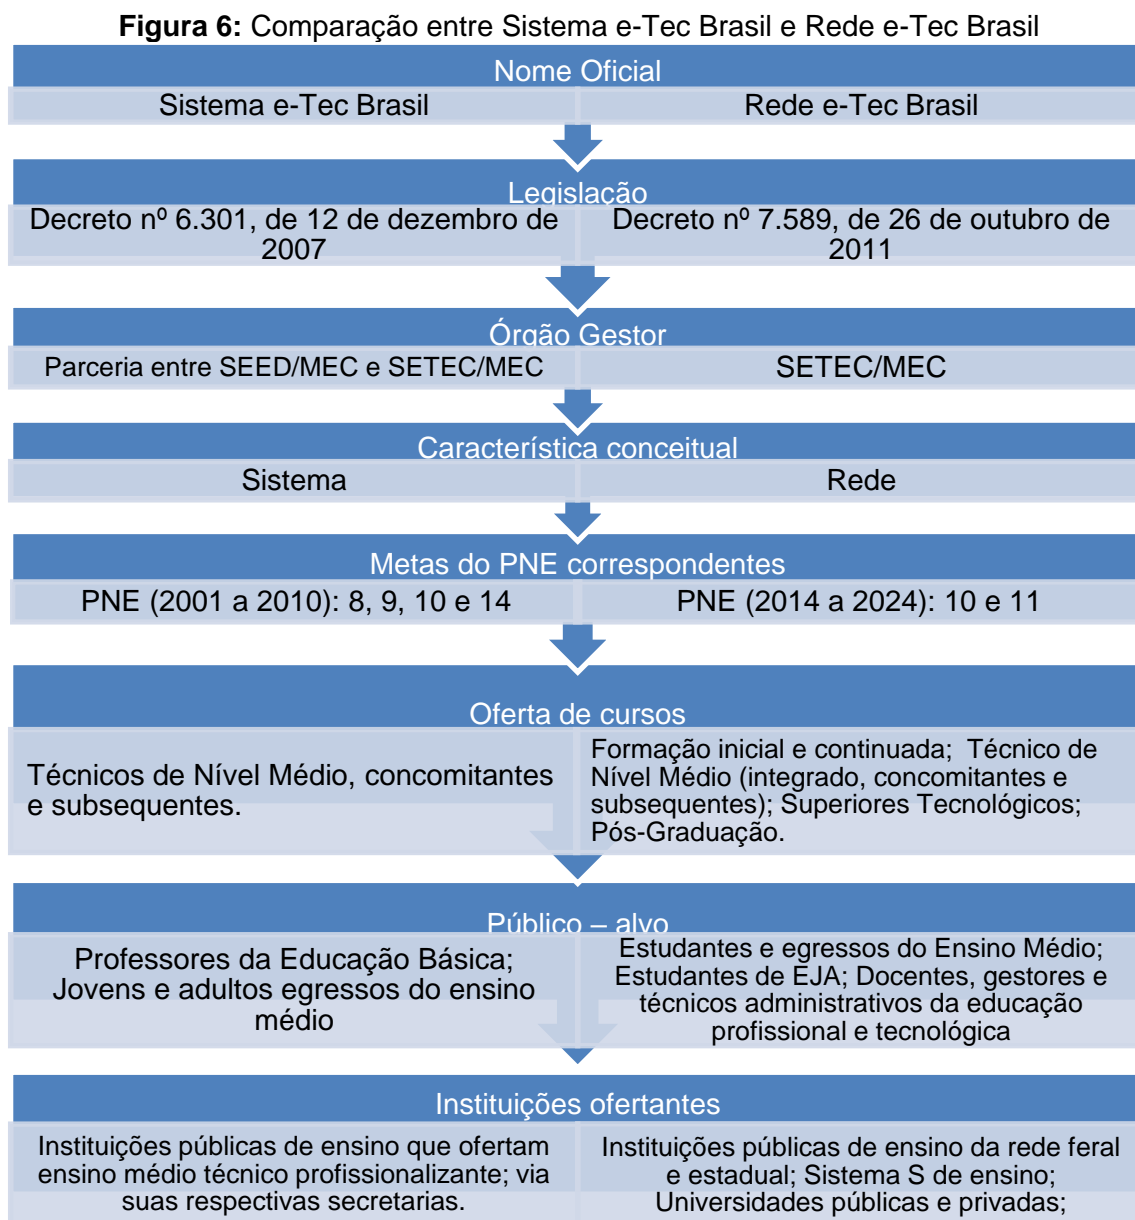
**Figura 6:** Comparação entre Sistema e-Tec Brasil e Rede e-Tec Brasil

Nome Oficial

| Sistema e-Tec Brasil | Rede e-Tec Brasil |
|---|---|

Legislação

| Decreto nº 6.301, de 12 de dezembro de 2007 | Decreto nº 7.589, de 26 de outubro de 2011 |
|---|---|

Órgão Gestor

| Parceria entre SEED/MEC e SETEC/MEC | SETEC/MEC |
|---|---|

Característica conceitual

| Sistema | Rede |
|---|---|

Metas do PNE correspondentes

| PNE (2001 a 2010): 8, 9, 10 e 14 | PNE (2014 a 2024): 10 e 11 |
|---|---|

Oferta de cursos

| Técnicos de Nível Médio, concomitantes e subsequentes. | Formação inicial e continuada; Técnico de Nível Médio (integrado, concomitantes e subsequentes); Superiores Tecnológicos; Pós-Graduação. |
|---|---|

Público – alvo

| Professores da Educação Básica; Jovens e adultos egressos do ensino médio | Estudantes e egressos do Ensino Médio; Estudantes de EJA; Docentes, gestores e técnicos administrativos da educação profissional e tecnológica |
|---|---|

Instituições ofertantes

| Instituições públicas de ensino que ofertam ensino médio técnico profissionalizante; via suas respectivas secretarias. | Instituições públicas de ensino da rede feral e estadual; Sistema S de ensino; Universidades públicas e privadas; |
|---|---|